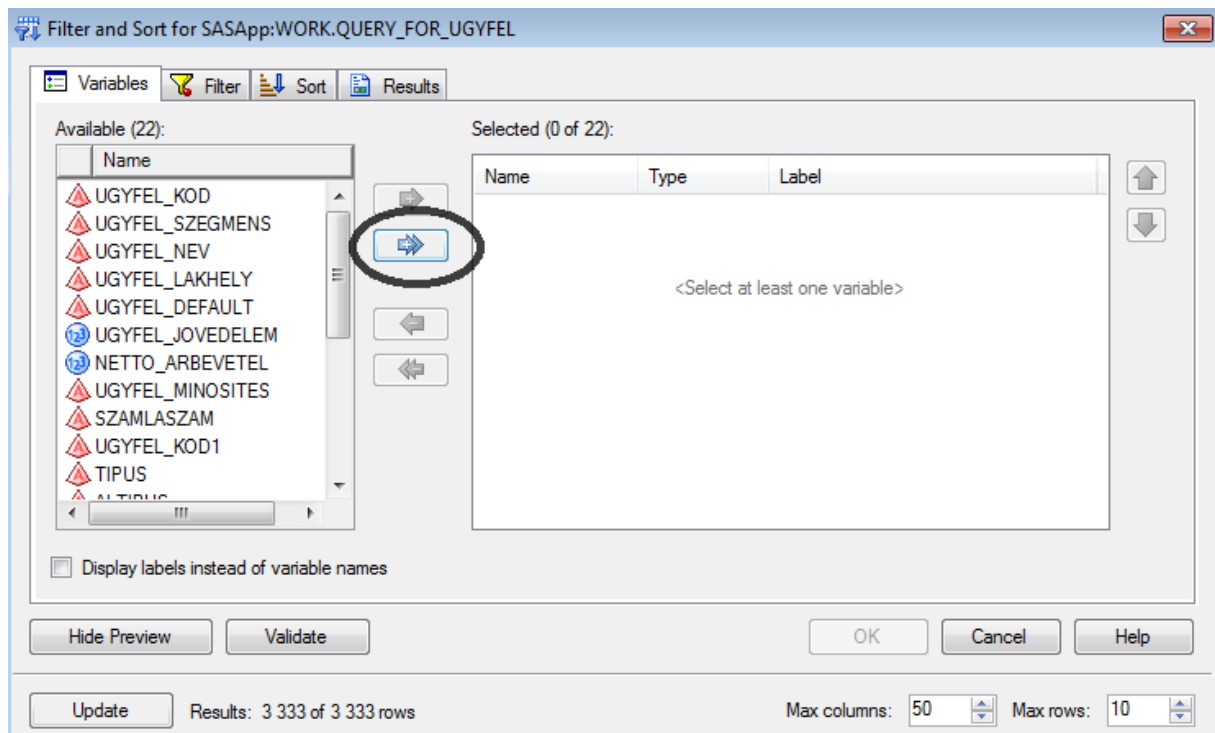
Filter and Sort for SASApp:WORK.QUERY_FOR_UGYFEL

Variables | Filter | Sort | Results

Available (22):

Name

UGYFEL_KOD
UGYFEL_SZEGMENS
UGYFEL_NEV
UGYFEL_LAKHELY
UGYFEL_DEFAULT
UGYFEL_JOVEDELEM
NETTO_ARBEVETEL
UGYFEL_MINOSITES
SZAMLASZAM
UGYFEL_KOD1
TIPUS
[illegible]

Selected (0 of 22):

| Name | Type | Label |
|---|---|---|

<Select at least one variable>

Display labels instead of variable names

Hide Preview
Validate
OK
Cancel
Help

Update
Results: 3 333 of 3 333 rows
Max columns: 50
Max rows: 10